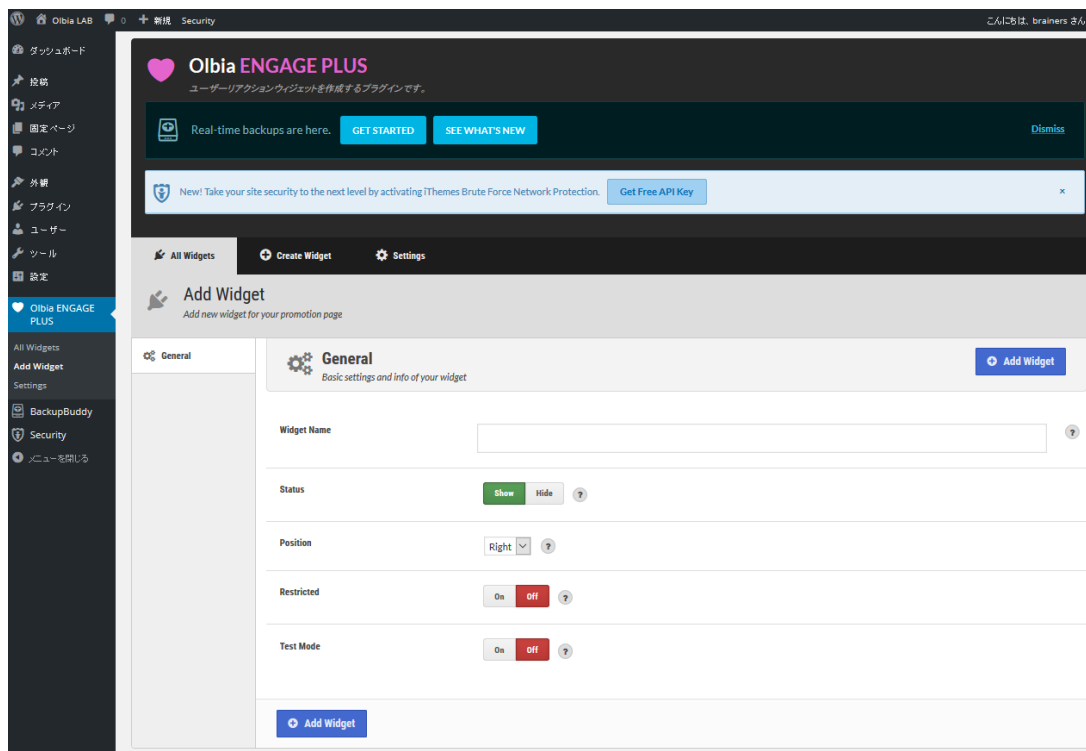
Olbia LAB 0 + 新規 Security

こんにちは、brainers さん

ダッシュボード

投稿

メディア

固定ページ

コメント

外観

プラグイン

ユーザー

ツール

設定

Olbia ENGAGE PLUS

All Widgets

Add Widget

Settings

BackupBuddy

Security

メニューを閉じる

Olbia ENGAGE PLUS

ユーザーリアクションウィジェットを作成するプラグインです。

Real-time backups are here. GET STARTED SEE WHAT'S NEW Dismiss

New! Take your site security to the next level by activating iThemes Brute Force Network Protection. Get Free API Key ×

All Widgets Create Widget Settings

Add Widget

Add new widget for your promotion page

General

General

Basic settings and info of your widget

Add Widget

Widget Name ?

Status Show Hide ?

Position Right ?

Restricted On Off ?

Test Mode On Off ?

Add Widget